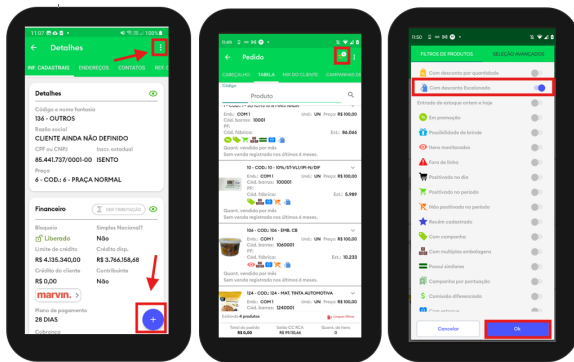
11:07

Detalhes

INF. CADASTRAIS ENDEREÇOS CONTATOS REF. C

Dados

Código e nome fantasia
136 - OUTROS
Razão social
CLIENTE AINDA NÃO DEFINIDO
CPF ou CNPJ
85.441.737/0001-00
Inscr. estadual
ISENTO
Praça
6 - COD.: 6 - PRAÇA NORMAL

Financeiro

Bloqueio
Liberado
Simples Nacional?
Não
Limite de crédito
R$ 4.135.340,00
Crédito disp.
R$ 3.766.158,68
Crédito do cliente
R$ 0,00
Contribuinte
Não

marvin.

Plano de pagamento
28 DIAS
Cobrança

8:45

Pedido

CABEÇALHO TABELA MIX DO CLIENTE CAMPANHAS DE

Código
Produto

Emb.: COM1 Unid.: UN Preço: R$ 100,00
Cód. barras: 10001
Cód. Fábrica: Est.: 86.066
Quant. vendida por mês
Sem venda registrada nos últimos 4 meses.

10 - COD.: 10 - 10%/ST/ICI/IPI-N/DF
Emb.: COM1 Unid.: UN Preço: R$ 100,00
Cód. barras: 100001
Cód. Fábrica: Est.: 5.989
Quant. vendida por mês
Sem venda registrada nos últimos 4 meses.

106 - COD.: 106 - EMB. CX
Emb.: COM1 Unid.: UN Preço: R$ 100,00
Cód. barras: 1060001
Cód. Fábrica: Est.: 10.233
Quant. vendida por mês
Sem venda registrada nos últimos 4 meses.

124 - COD.: 124 - MAT. TINTA AUTOMOTIVA
Emb.: COM1 Unid.: UN Preço: R$ 100,00
Cód. barras: 1240001

Total do pedido R$ 0,00 Saldo CC RCA R$ 99.150,44 Quant. de itens 0

11:50

FILTROS DE PRODUTOS SELEÇÃO AVANÇADOS

Com desconto por quantidade
Com desconto Escalonado
Entrada de estoque ontem e hoje
Em promoção
Possibilidade de brinde
Itens monitorados
Fora de linha
Positivado no dia
Positivado no período
Não positivado no período
Recém cadastrado
Com campanha
Com múltiplas embalagens
Possui similares
Campanha por pontuação
Comissão diferenciada

Cancelar Ok